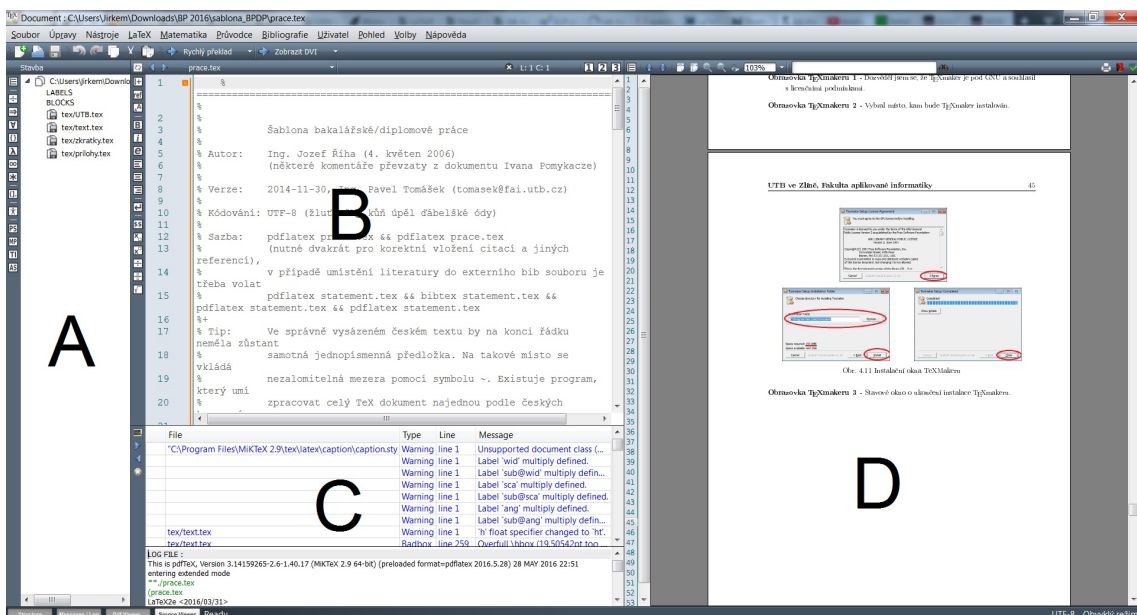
Document : C:\Users\jirkem\Downloads\BP 2016\sablona_BPDP\prace.tex

Soubor Úpravy Nástroje LaTeX Matematika Průvodce Bibliografie Uživatel Pohled Volby Nápověda

Rychlý překlad Zobrazit DVI

Stavba

C:\Users\jirkem\Downlo
LABELS
BLOCKS
tex/UTB.tex
tex/text.tex
tex/zkratky.tex
tex/prilohy.tex

A

prace.tex

L: 1 C: 1

1 %
2 %
3 % Šablona bakalářské/diplomové práce
4 %
5 % Autor: Ing. Jozef Říha (4. květen 2006)
6 % (některé komentáře převzaty z dokumentu Ivana Pomykacze)
7 %
8 % Verze: 2014-11-30, Pavel Tomášek (tomasek@fai.utb.cz)
9 %
10 % Kódování: UTF-8 (žluťoučký kůň úpěl ďábelské ódy)
11 %
12 % Sazba: pdflatex prace.tex && pdflatex prace.tex
13 % (nutné dvakrát pro korektní vložení citací a jiných referencí),
14 % v případě umístění literatury do externího bib souboru je třeba volat
15 % pdflatex statement.tex && bibtex statement.tex && pdflatex statement.tex && pdflatex statement.tex
16 %+
17 % Tip: Ve správně vysázeném českém textu by na konci řádku neměla zůstant
18 % samotná jednopísmenná předložka. Na takové místo se vkládá
19 % nezalomitelná mezera pomocí symbolu ~. Existuje program, který umí
20 % zpracovat celý TeX dokument najednou podle českých

B

| File | Type | Line | Message |
|---|---|---|---|
| "C:\Program Files\MiKTeX 2.9\tex\latex\caption\caption.sty | Warning | line 1 | Unsupported document class (... |
| | Warning | line 1 | Label 'wid' multiply defined. |
| | Warning | line 1 | Label 'sub@wid' multiply defin... |
| | Warning | line 1 | Label 'sca' multiply defined. |
| | Warning | line 1 | Label 'sub@sca' multiply defined. |
| | Warning | line 1 | Label 'ang' multiply defined. |
| | Warning | line 1 | Label 'sub@ang' multiply defin... |
| tex/text.tex | Warning | line 1 | 'h' float specifier changed to 'ht'. |
| tex/text.tex | Badbox | line 259 | Overfull \hbox (19.50542pt too... |

C

LOG FILE :
This is pdfTeX, Version 3.14159265-2.6-1.40.17 (MiKTeX 2.9 64-bit) (preloaded format=pdflatex 2016.5.28) 28 MAY 2016 22:51
entering extended mode
**./prace.tex
(prace.tex
LaTeX2e <2016/03/31>

103%

Obrazovka TeXmakeru 1 - Dovodět jsem se, že TeXmaker je pod GNU a souhlasil s licenčními podmínkami.

Obrazovka TeXmakeru 2 - Vybral místo, kam bude TeXmaker instalován.

UTB ve Zlíně, Fakulta aplikované informatiky 45

Obr. 4.11 Instalační okna TeXMakeru

Obrazovka TeXmakeru 3 - Stavové okno o ukončení instalace TeXmakera.

D

Structure Messages / Log Pdf Viewer Source Viewer Ready

UTF-8 Obvyklý režim